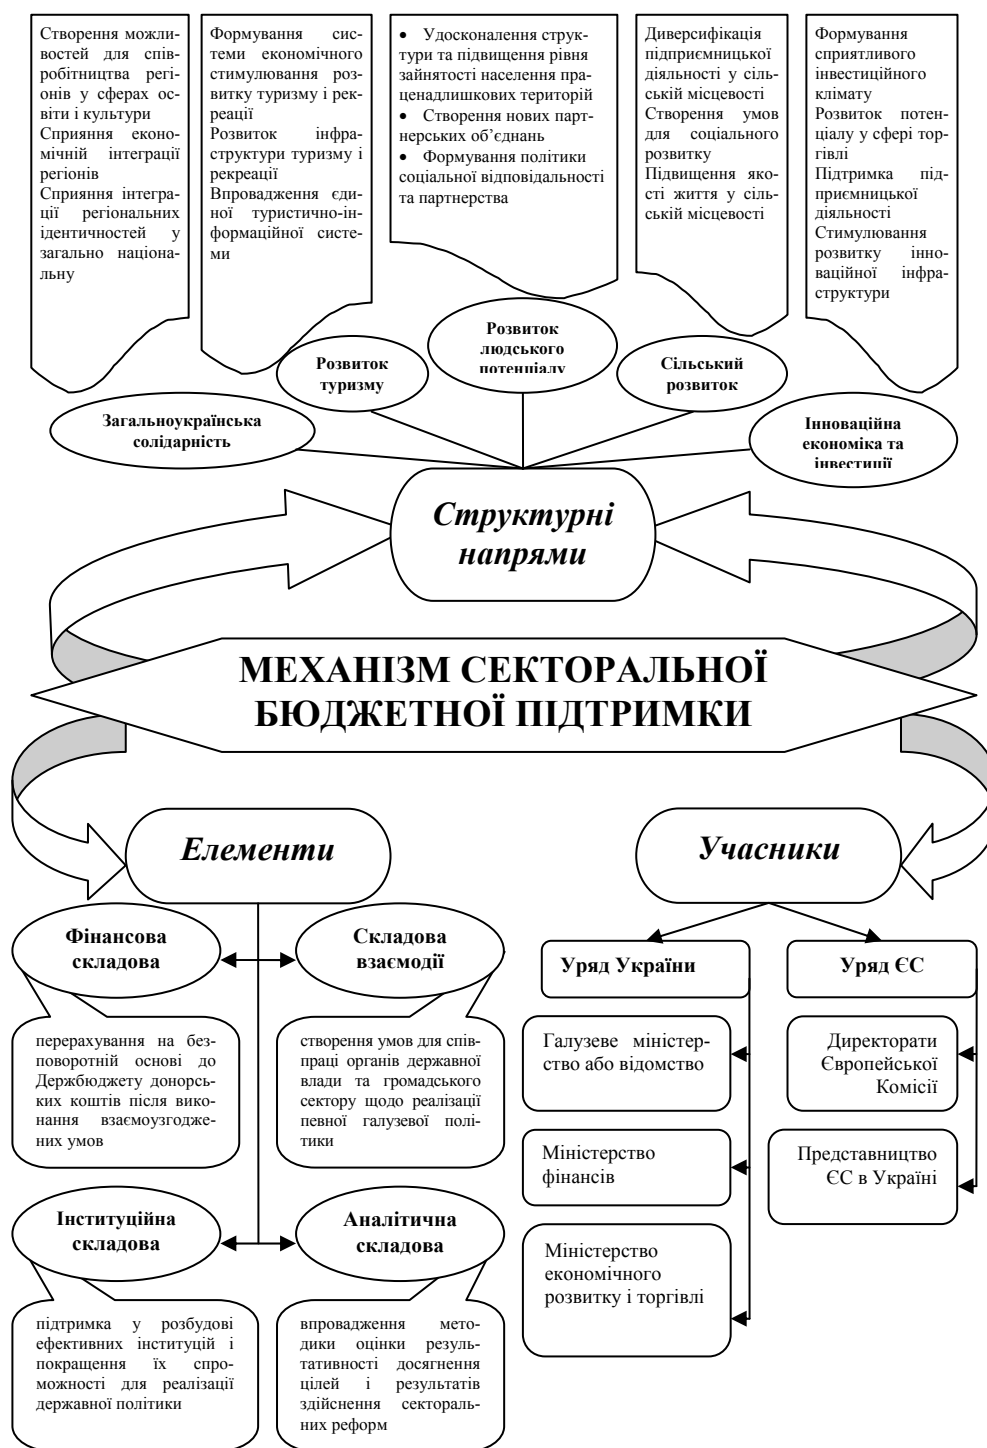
Створення можливостей для співробітництва регіонів у сферах освіти і культури
Сприяння економічній інтеграції регіонів
Сприяння інтеграції регіональних ідентичностей у загально національну

Формування системи економічного стимулювання розвитку туризму і рекреації
Розвиток інфраструктури туризму і рекреації
Впровадження єдиної туристично-інформаційної системи

• Удосконалення структури та підвищення рівня зайнятості населення праценадлишкових територій
• Створення нових партнерських об'єднань
• Формування політики соціальної відповідальності та партнерства

Диверсифікація підприємницької діяльності у сільській місцевості
Створення умов для соціального розвитку
Підвищення якості життя у сільській місцевості

Формування сприятливого інвестиційного клімату
Розвиток потенціалу у сфері торгівлі
Підтримка підприємницької діяльності
Стимулювання розвитку інноваційної інфраструктури

Розвиток туризму

Розвиток людського потенціалу

Сільський розвиток

Загальноукраїнська солідарність

Інноваційна економіка та інвестиції

Структурні напрями

МЕХАНІЗМ СЕКТОРАЛЬНОЇ БЮДЖЕТНОЇ ПІДТРИМКИ

Елементи

Учасники

Фінансова складова

Складова взаємодії

перерахування на безповоротній основі до Держбюджету донорських коштів після виконання взаємоузгоджених умов

створення умов для співпраці органів державної влади та громадського сектору щодо реалізації певної галузевої політики

Інституційна складова

Аналітична складова

підтримка у розбудові ефективних інституцій і покращення їх спроможності для реалізації державної політики

впровадження методики оцінки результативності досягнення цілей і результатів здійснення секторальних реформ

Уряд України

Уряд ЄС

Галузеве міністерство або відомство

Директорати Європейської Комісії

Міністерство фінансів

Представництво ЄС в Україні

Міністерство економічного розвитку і торгівлі